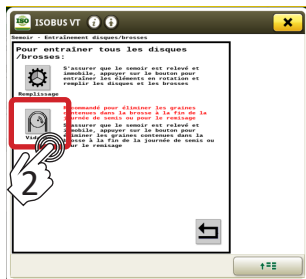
ISOBUS VT

Semoir - Entraînement disques/brosses

Pour entraîner tous les disques /brosses:

S'assurer que le semoir est relevé et immobile, appuyer sur le bouton pour entraîner les éléments en rotation et remplir les disques et les brosses

Remplissage

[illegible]ommandé pour éliminer les graines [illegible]ontenues dans la brosse à la fin de la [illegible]ournée de semis ou pour le remisage

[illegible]surer que le semoir est relevé et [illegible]mobile, appuyer sur le bouton pour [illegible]liminer les graines contenues dans la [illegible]osse à la fin de la journée de semis ou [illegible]ur le remisage

Vid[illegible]

2